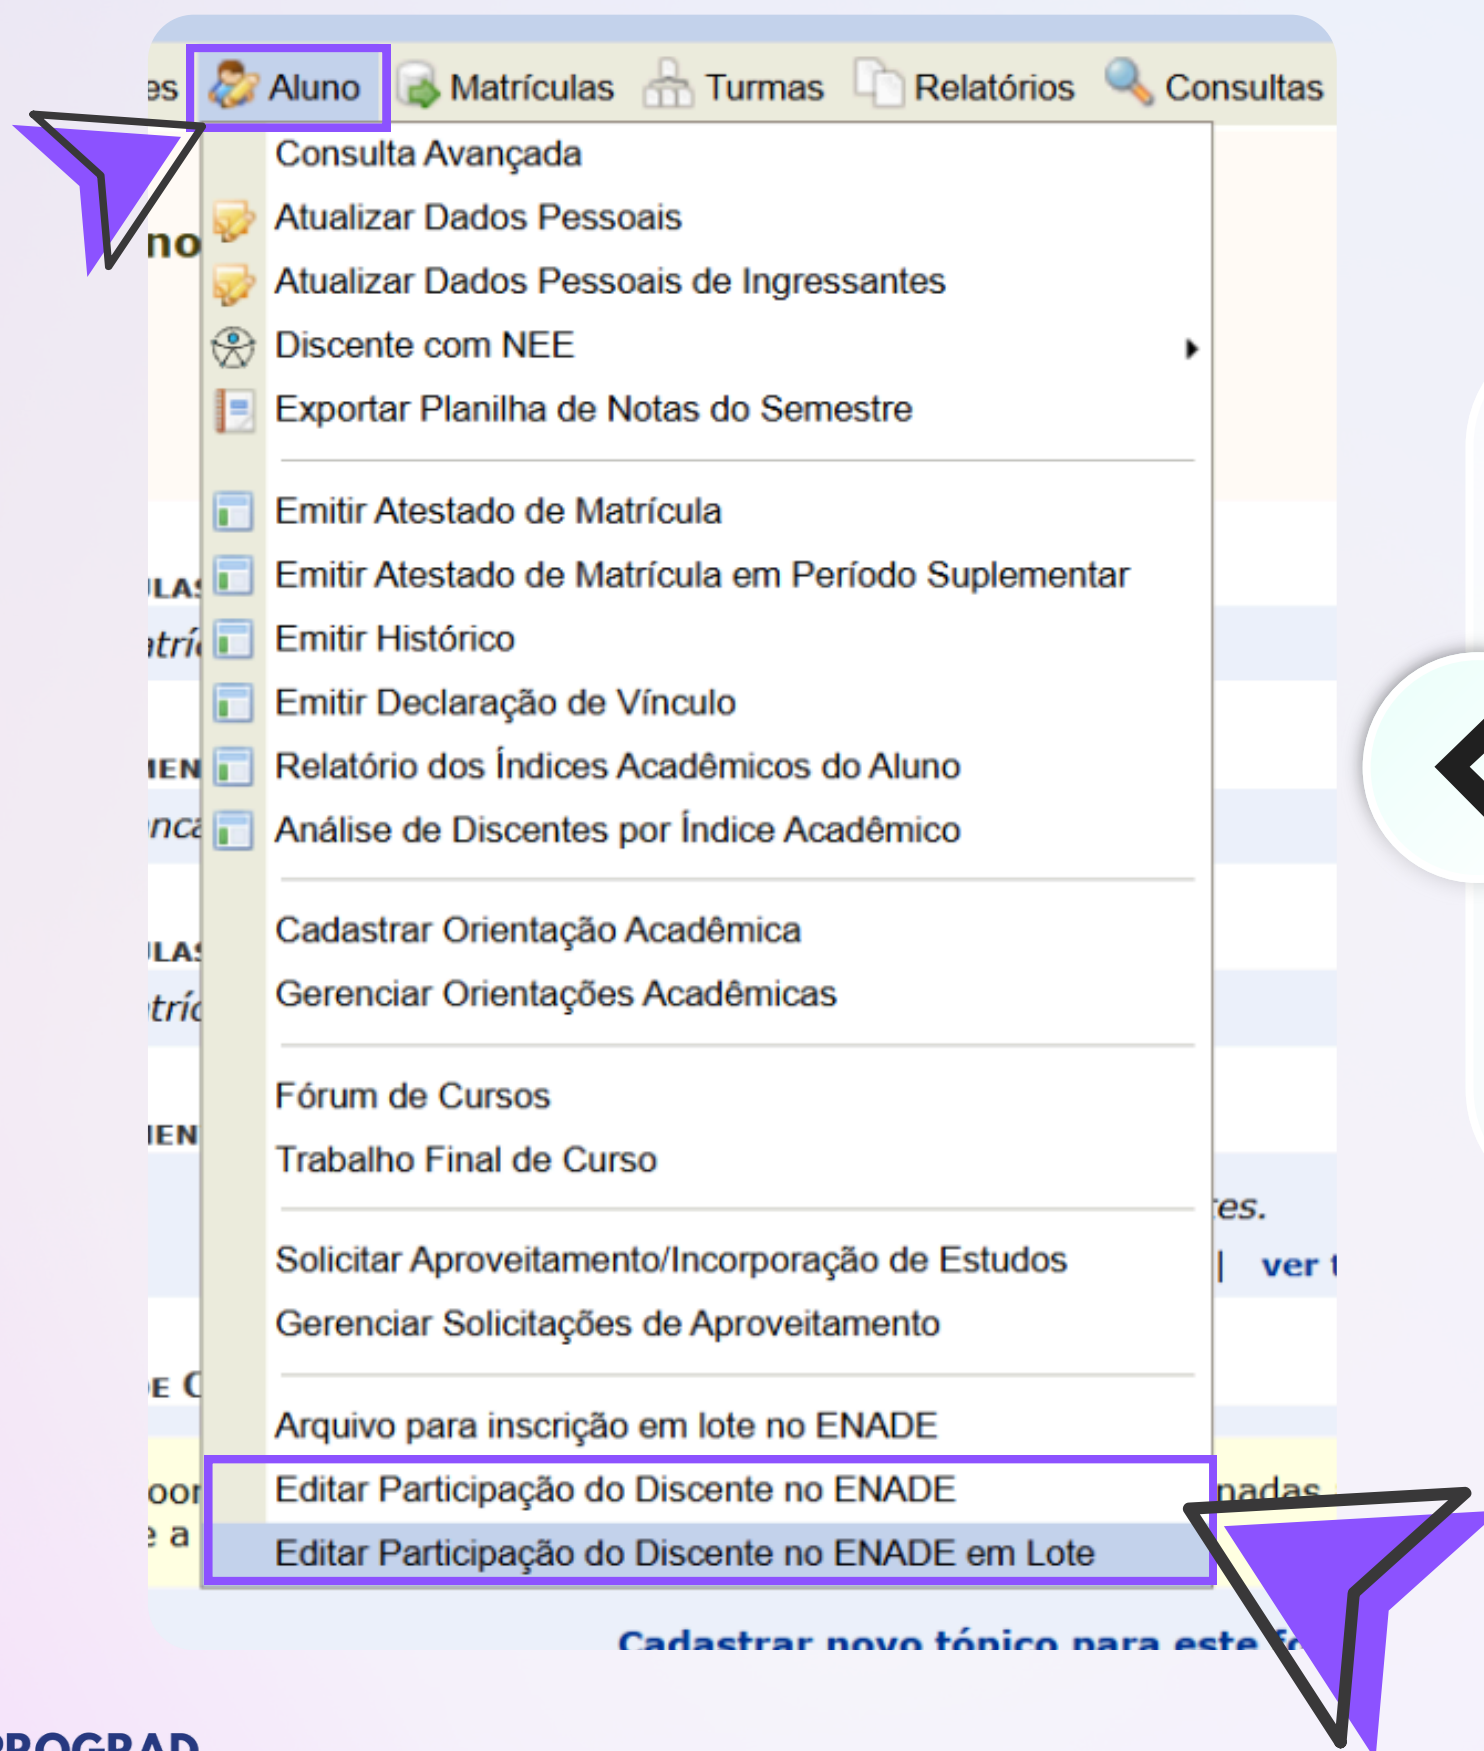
es Aluno Matrículas Turmas Relatórios Consultas

Consulta Avançada
Atualizar Dados Pessoais
Atualizar Dados Pessoais de Ingressantes
Discente com NEE
Exportar Planilha de Notas do Semestre

Emitir Atestado de Matrícula
Emitir Atestado de Matrícula em Período Suplementar
Emitir Histórico
Emitir Declaração de Vínculo
Relatório dos Índices Acadêmicos do Aluno
Análise de Discentes por Índice Acadêmico

Cadastrar Orientação Acadêmica
Gerenciar Orientações Acadêmicas

Fórum de Cursos
Trabalho Final de Curso

Solicitar Aproveitamento/Incorporação de Estudos
Gerenciar Solicitações de Aproveitamento

Arquivo para inscrição em lote no ENADE
Editar Participação do Discente no ENADE
Editar Participação do Discente no ENADE em Lote

no
LAS
atríc
IEN
nca
LAS
tríc
IEN
es.
| ver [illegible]
E C
oor
a
nadas
Cadastrar novo tópico para este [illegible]
PROGRAD